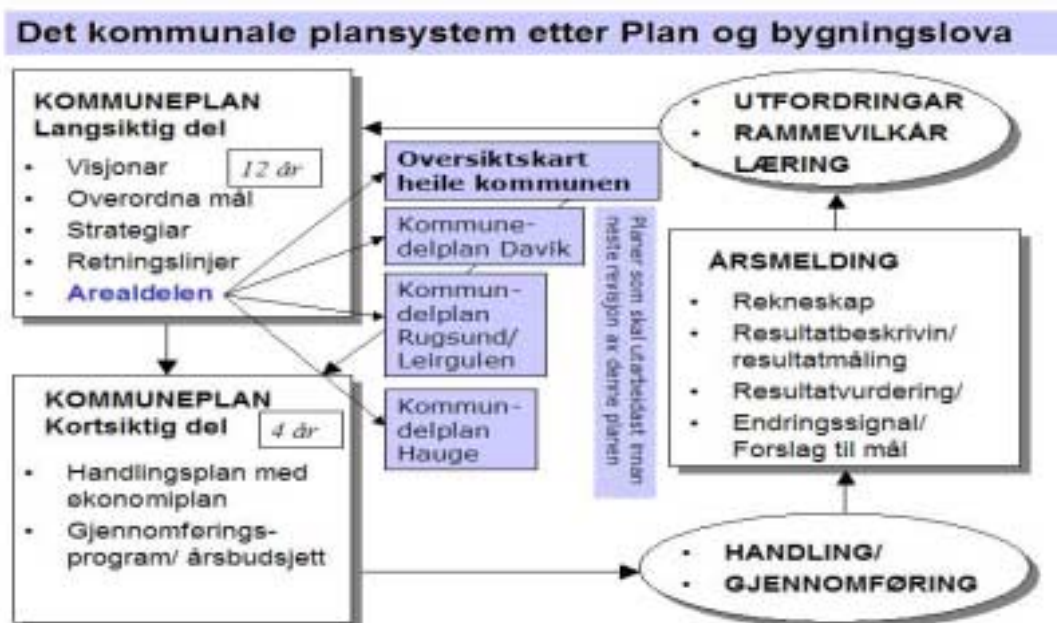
Det kommunale plansystem etter Plan og bygningslova

KOMMUNEPLAN
Langsiktig del
- Visjonar
- Overordna mål
- Strategiar
- Retningslinjer
- Arealdelen

12 år

Oversiktskart heile kommunen

Kommunedelplan Davik

Kommundelplan Rugsund/ Leirgulen

Kommundelplan Hauge

Planer som skal utarbeidast innan neste revisjon av denne planen

- UTFORDRINGAR
- RAMMEVILKÅR
- LÆRING

ÅRSMELDING
- Rekneskap
- Resultatbeskrivin/ resultatmåling
- Resultatvurdering/
- Endringssignal/ Forslag til mål

KOMMUNEPLAN
Kortsiktig del

4 år

- Handlingsplan med økonomiplan
- Gjennomføringsprogram/ årsbudsjett

- HANDLING/
- GJENNOMFØRING